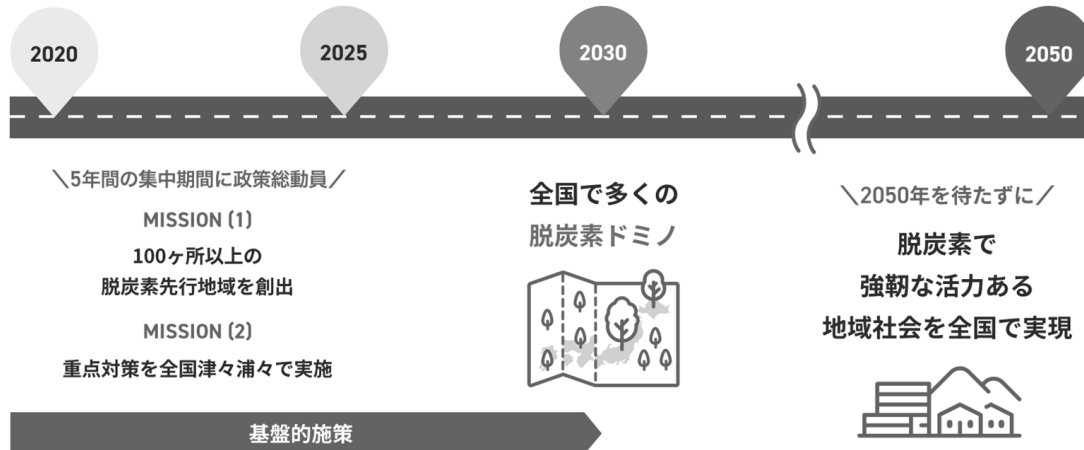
2020

2025

2030

2050

＼5年間の集中期間に政策総動員／

MISSION (1)

100ヶ所以上の
脱炭素先行地域を創出

MISSION (2)

重点対策を全国津々浦々で実施

基盤的施策

全国で多くの
脱炭素ドミノ

＼2050年を待たずに／

脱炭素で
強靭な活力ある
地域社会を全国で実現